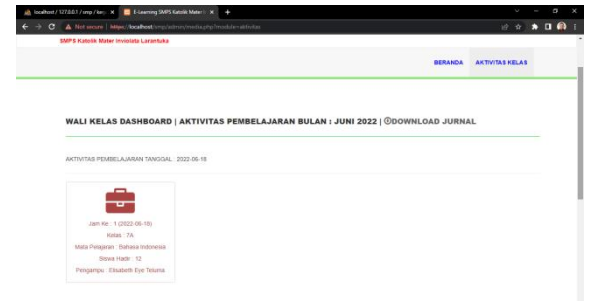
localhost / 127.0.0.1 / smp / kep ×
E-Learning SMPS Katolik Mater I ×
+
Not secure | https://localhost/smp/admin/media.php?module=aktivitas
SMPS Katolik Mater Inviolata Larantuka
BERANDA
AKTIVITAS KELAS

WALI KELAS DASHBOARD | AKTIVITAS PEMBELAJARAN BULAN : JUNI 2022 | ⓒDOWNLOAD JURNAL

AKTIVITAS PEMBELAJARAN TANGGAL : 2022-06-18

Jam Ke : 1 (2022-06-18)
Kelas : 7A
Mata Pelajaran : Bahasa Indonesia
Siswa Hadir : 12
Pengampu : Elisabeth Eye Teluma